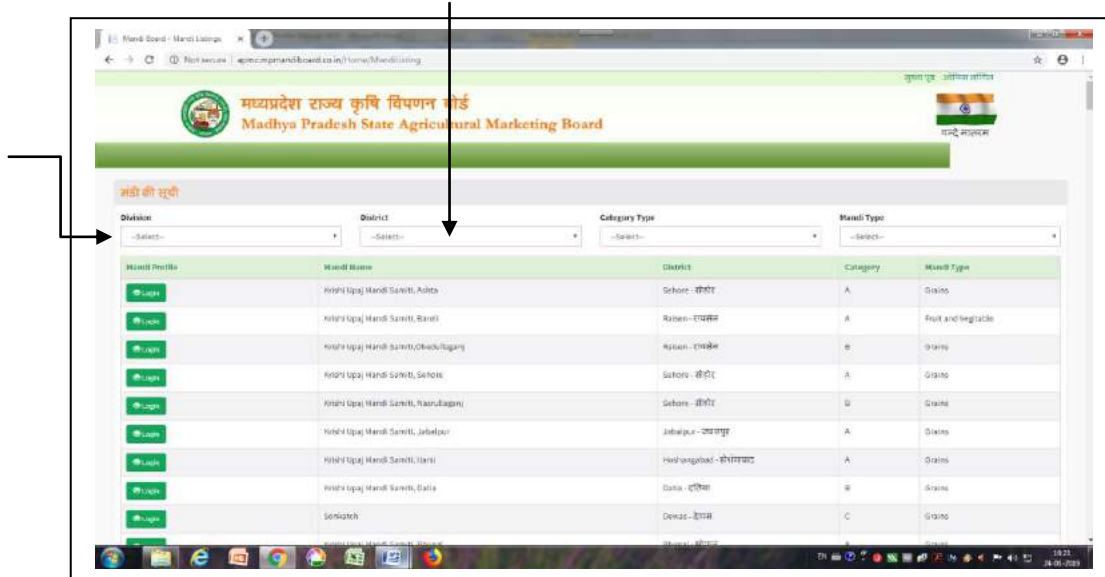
Mandi Board - Mandi Listings

Not secure | apmc.mpmandiboard.co.in/Home/MandiListing

मुख्य पृष्ठ ऑनिया सचिव

मध्यप्रदेश राज्य कृषि विपणन बोर्ड
Madhya Pradesh State Agricultural Marketing Board

वन्दे मातरम

मंडी की सूची

Division
--Select--

District
--Select--

Category Type
--Select--

Mandi Type
--Select--

| Mandi Profile | Mandi Name | District | Category | Mandi Type |
|---|---|---|---|---|
| Login | Krishi Upaj Mandi Samiti, Ashta | Sehore - सीहोर | A | Grains |
| Login | Krishi Upaj Mandi Samiti, Bareli | Raisen - रायसेन | A | Fruit and Vegitable |
| Login | Krishi Upaj Mandi Samiti, Obedullaganj | Raisen - रायसेन | B | Grains |
| Login | Krishi Upaj Mandi Samiti, Sehore | Sehore - सीहोर | A | Grains |
| Login | Krishi Upaj Mandi Samiti, Nasrullaganj | Sehore - सीहोर | B | Grains |
| Login | Krishi Upaj Mandi Samiti, Jabalpur | Jabalpur - जबलपुर | A | Grains |
| Login | Krishi Upaj Mandi Samiti, Harsi | Hoshangabad - होशंगाबाद | A | Grains |
| Login | Krishi Upaj Mandi Samiti, Datia | Datia - दतिया | B | Grains |
| Login | Sonkatch | Dewas - देवास | C | Grains |
| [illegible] | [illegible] | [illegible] | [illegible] | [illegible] |

19:21
24-05-2019